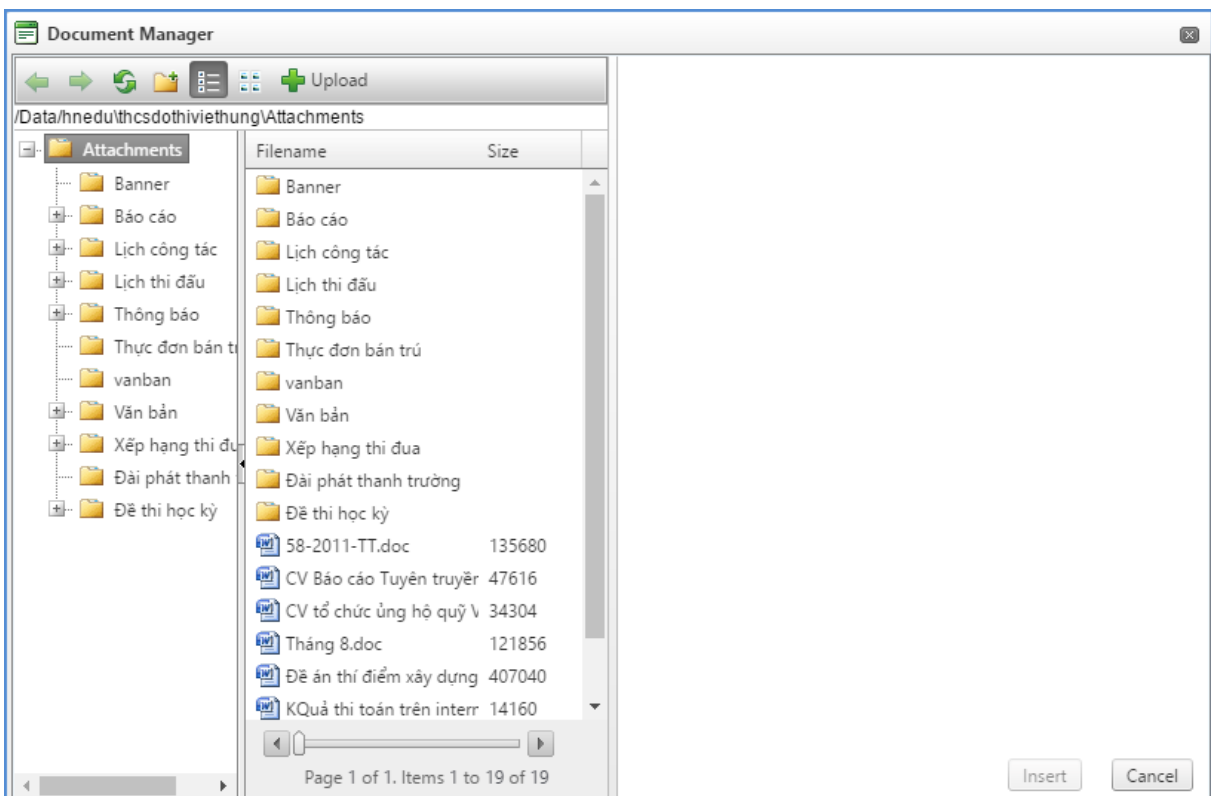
Document Manager

Upload

/Data/hnedu\thcsdothiviethung\Attachments

Attachments
Banner
Báo cáo
Lịch công tác
Lịch thi đấu
Thông báo
Thực đơn bán tı
vanban
Văn bản
Xếp hạng thi đu
Đài phát thanh
Đề thi học kỳ

| Filename | Size |
|---|---|
| Banner | |
| Báo cáo | |
| Lịch công tác | |
| Lịch thi đấu | |
| Thông báo | |
| Thực đơn bán trú | |
| vanban | |
| Văn bản | |
| Xếp hạng thi đua | |
| Đài phát thanh trường | |
| Đề thi học kỳ | |
| 58-2011-TT.doc | 135680 |
| CV Báo cáo Tuyên truyề | 47616 |
| CV tổ chức ủng hộ quỹ V | 34304 |
| Tháng 8.doc | 121856 |
| Đề án thí điểm xây dựng | 407040 |
| KQuả thi toán trên interr | 14160 |

Page 1 of 1. Items 1 to 19 of 19

Insert
Cancel